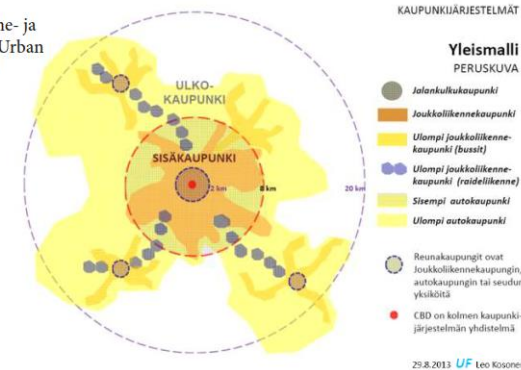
ne- ja
Urban

KAUPUNKIJÄRJESTELMÄT

Yleismalli
PERUSKUVA

ULKO-
KAUPUNKI

SISÄKAUPUNKI

2 km

8 km

20 km

Jalankulkukaupunki
Joukkoliikennekaupunki
Ulompi joukkoliikennekaupunki (bussit)
Ulompi joukkoliikennekaupunki (raideliikenne)
Sisempi autokaupunki
Ulompi autokaupunki

Reunakaupungit ovat Joukkoliikennekaupungin, autokaupungin tai seudun yksiköitä

CBD on kolmen kaupunkijärjestelmän yhdistelmä

29.8.2013 UF Leo Kosone